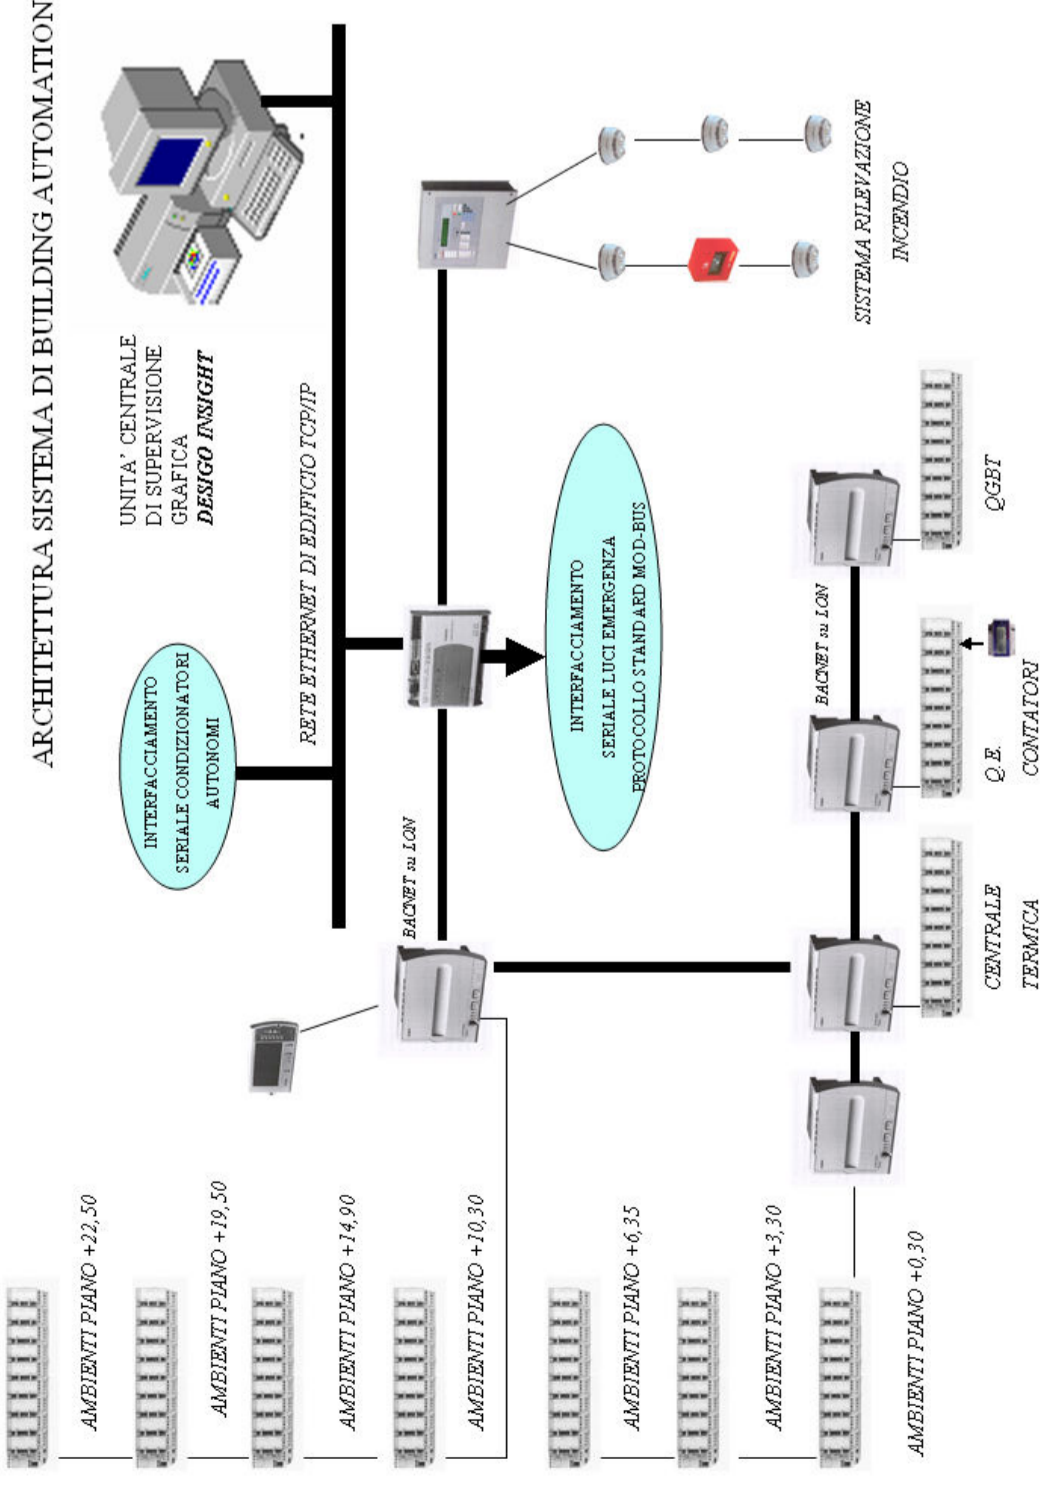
ARCHITETTURA SISTEMA DI BUILDING AUTOMATION

UNITA' CENTRALE DI SUPERVISIONE GRAFICA
DESIGO INSIGHT

RETE ETHERNET DI EDIFICIO TCP/IP

INTERFACCIAMENTO SERIALE CONDIZIONATORI AUTONOMI

SISTEMA RILEVAZIONE INCENDIO

INTERFACCIAMENTO SERIALE LUCI EMERGENZA PROTOCOLLO STANDARD MOD-BUS

BACNET su LON

BACNET su LON

QGBT

Q.E. CONTATORI

CENTRALE TERMICA

AMBIENTI PIANO +22,50

AMBIENTI PIANO +19,50

AMBIENTI PIANO +14,90

AMBIENTI PIANO +10,30

AMBIENTI PIANO +6,35

AMBIENTI PIANO +3,30

AMBIENTI PIANO +0,30